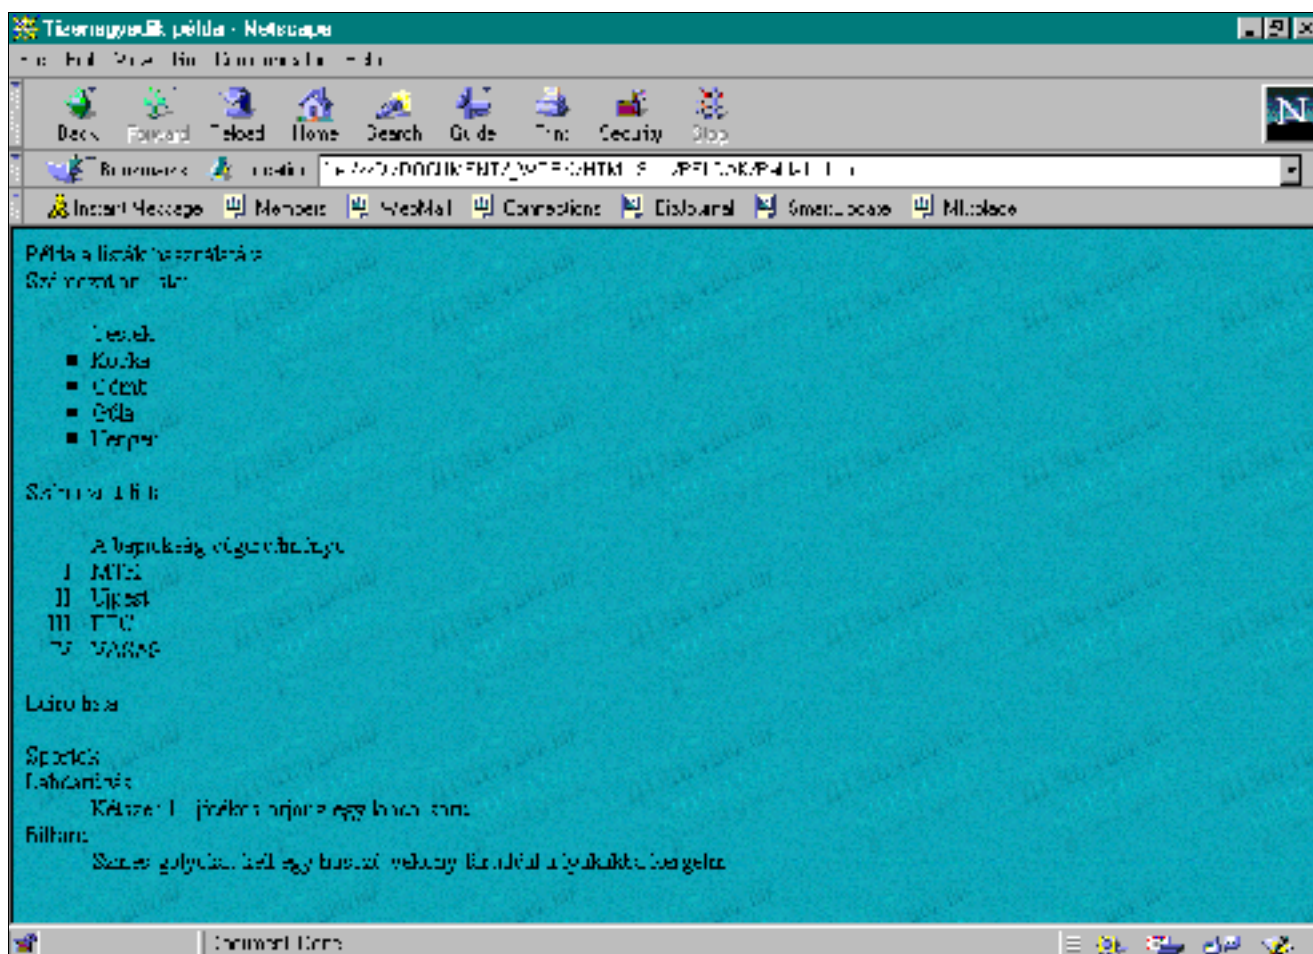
Tizennegyedik példa - Netscape

File Edit View Go Communicator Help

Back Forward Reload Home Search Guide Print Security Stop

Bookmarks Location: file:///C|/DOCUMENTS/WEB/HTML/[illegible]/PELDAK/P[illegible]

Instant Message Members WebMail Connections BizJournal SmartUpdate Mktplace

Példa a listák használatára
Számozatlan lista

Testek
■ Kocka
■ Gömb
■ Gúla
■ Henger

Számozott lista

A legnagyobb napilapok
I MTI
II Újpest
III FTC
IV VASAS

Leíró lista

Sportok
Labdarúgás
Kétszer 11 játékos rúgja egy labdát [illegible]
Biliárd
Számos golyót kell egy bottal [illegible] a lyukakba bejuttatni

Document: Done